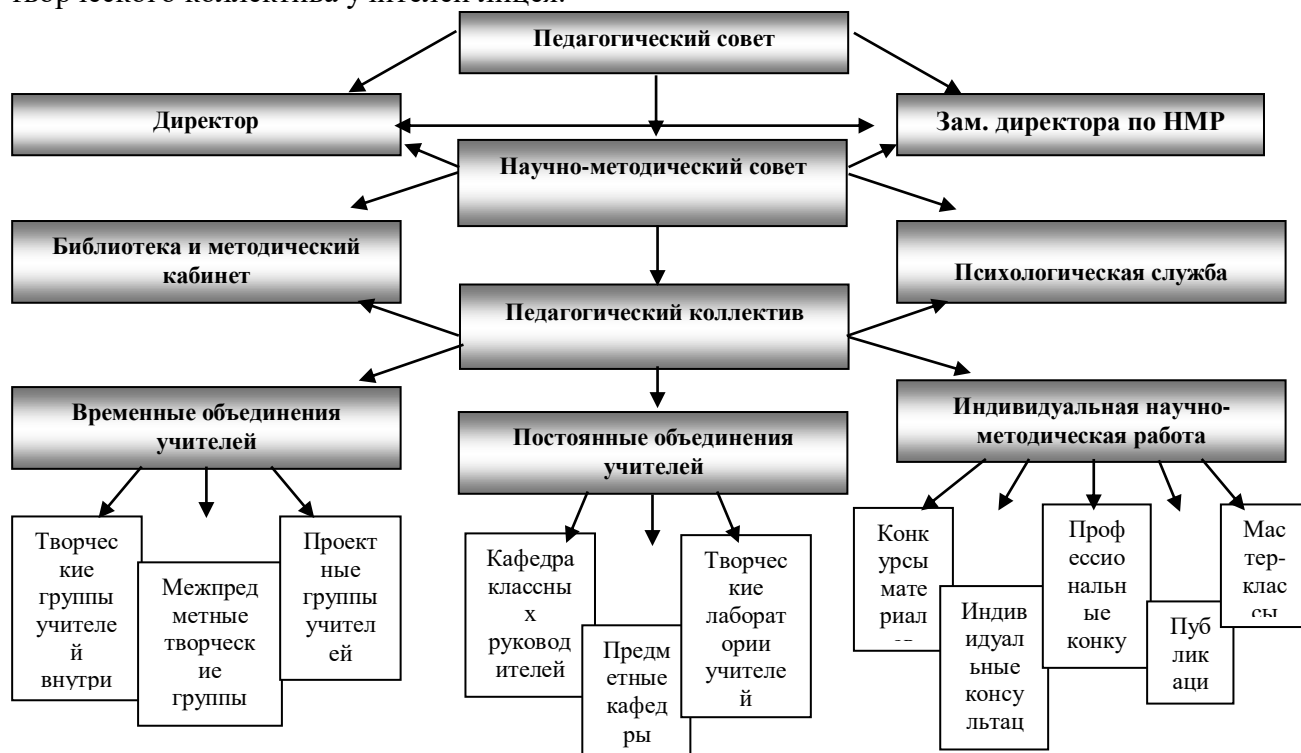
творческого коллектива учителей лицея.

Педагогический совет

Директор

Зам. директора по НМР

Научно-методический совет

Библиотека и методический кабинет

Психологическая служба

Педагогический коллектив

Временные объединения учителей

Постоянные объединения учителей

Индивидуальная научно-методическая работа

Творческие группы учителей внутри

Межпредметные творческие группы

Проектные группы учителей

Кафедра классных руководителей

Предметные кафедры

Творческие лаборатории учителей

Конкурсы материал

Индивидуальные консультац

Профессиональные конку

Публикаци

Мастер-классы